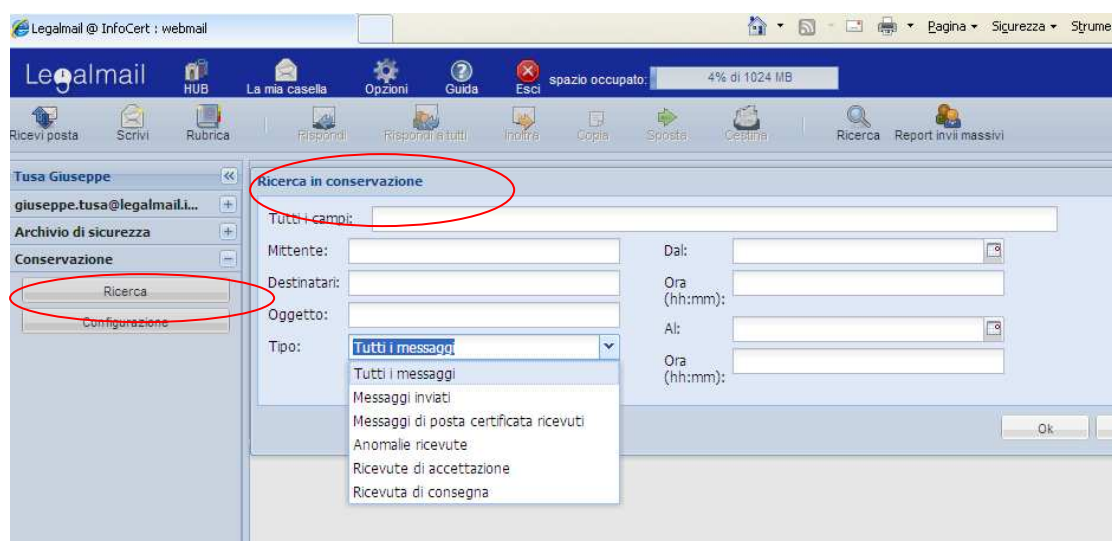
Legalmail @ InfoCert : webmail

Pagina ▾ Sicurezza ▾ Strume

Legalmail HUB La mia casella Opzioni Guida Esci spazio occupato: 4% di 1024 MB

Ricevi posta Scrivi Rubrica Rispondi Rispondi a tutti Inoltra Copia Sposta Cestina Ricerca Report invii massivi

Tusa Giuseppe
giuseppe.tusa@legalmail.i...
Archivio di sicurezza
Conservazione
Ricerca
Configurazione

Ricerca in conservazione

Tutti i campi:
Mittente:
Destinatari:
Oggetto:
Tipo: Tutti i messaggi

Dal:
Ora (hh:mm):
Al:
Ora (hh:mm):

Tutti i messaggi
Messaggi inviati
Messaggi di posta certificata ricevuti
Anomalie ricevute
Ricevute di accettazione
Ricevuta di consegna

Ok